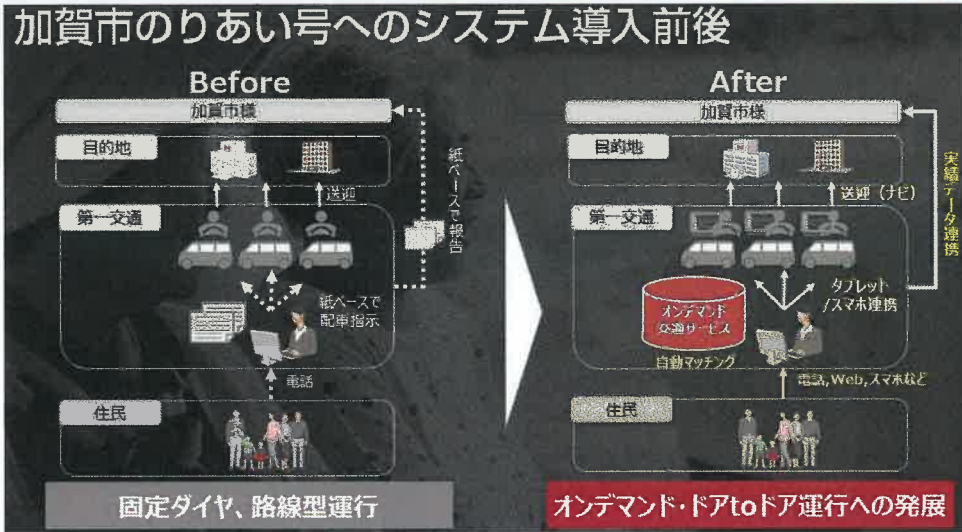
加賀市のりあい号へのシステム導入前後

Before

加賀市様

目的地

送迎

紙ベースで報告

第一交通

紙ベースで配車指示

電話

住民

固定ダイヤ、路線型運行

After

加賀市様

目的地

送迎（ナビ）

実績データ連携

第一交通

タブレット／スマホ連携

オンデマンド交通サービス

自動マッチング

電話, Web, スマホなど

住民

オンデマンド・ドアtoドア運行への発展